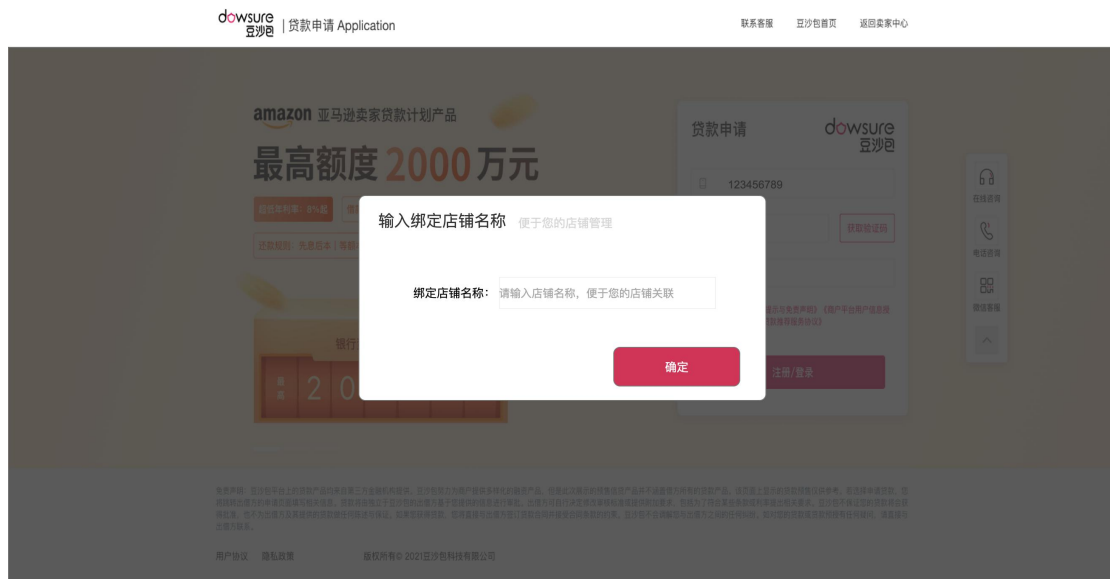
dowsure 豆沙包 | 贷款申请 Application

联系客服　豆沙包首页　返回卖家中心

amazon 亚马逊卖家贷款计划产品

最高额度 2000 万元

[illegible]

贷款申请

dowsure 豆沙包

123456789

获取验证码

注册/登录

在线咨询

电话咨询

微信客服

输入绑定店铺名称　便于您的店铺管理

绑定店铺名称：请输入店铺名称，便于您的店铺关联

确定

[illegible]

用户协议　隐私政策　版权所有© 2021豆沙包科技有限公司